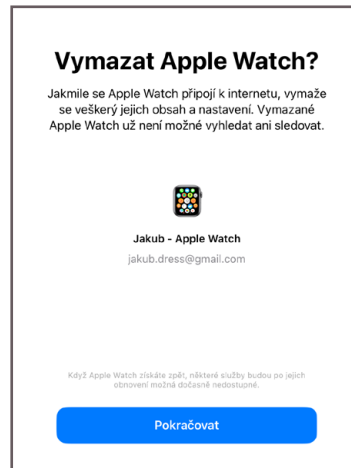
Vymazat Apple Watch?

Jakmile se Apple Watch připojí k internetu, vymaže se veškerý jejich obsah a nastavení. Vymazané Apple Watch už není možné vyhledat ani sledovat.

Jakub - Apple Watch
jakub.dress@gmail.com

Když Apple Watch získáte zpět, některé služby budou po jejich obnovení možná dočasně nedostupné.

Pokračovat